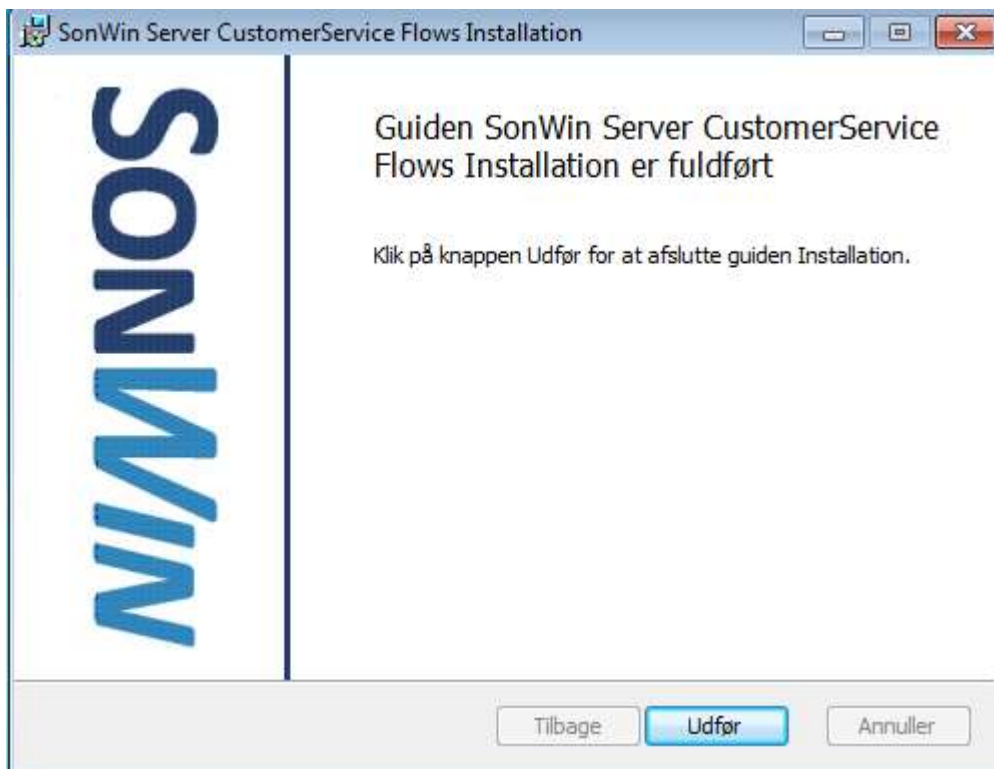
SonWin Server CustomerService Flows Installation

SONWIN

Guiden SonWin Server CustomerService Flows Installation er fuldført

Klik på knappen Udfør for at afslutte guiden Installation.

Tilbage | Udfør | Annuller